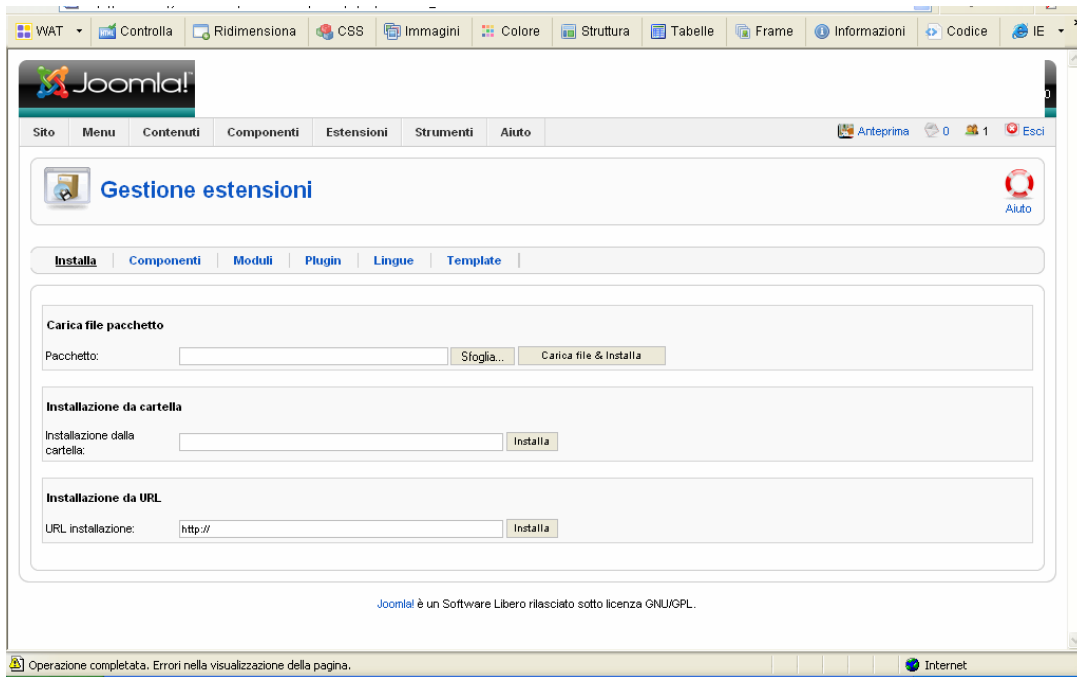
WAT Controlla Ridimensiona CSS Immagini Colore Struttura Tabelle Frame Informazioni Codice IE

Joomla!

Sito Menu Contenuti Componenti Estensioni Strumenti Aiuto

Anteprima 0 1 Esci

Gestione estensioni

Aiuto

Installa | Componenti | Moduli | Plugin | Lingue | Template

Carica file pacchetto

Pacchetto: Sfoglia... Carica file & Installa

Installazione da cartella

Installazione dalla cartella: Installa

Installazione da URL

URL installazione: http:// Installa

Joomla! è un Software Libero rilasciato sotto licenza GNU/GPL.

Operazione completata. Errori nella visualizzazione della pagina.

Internet